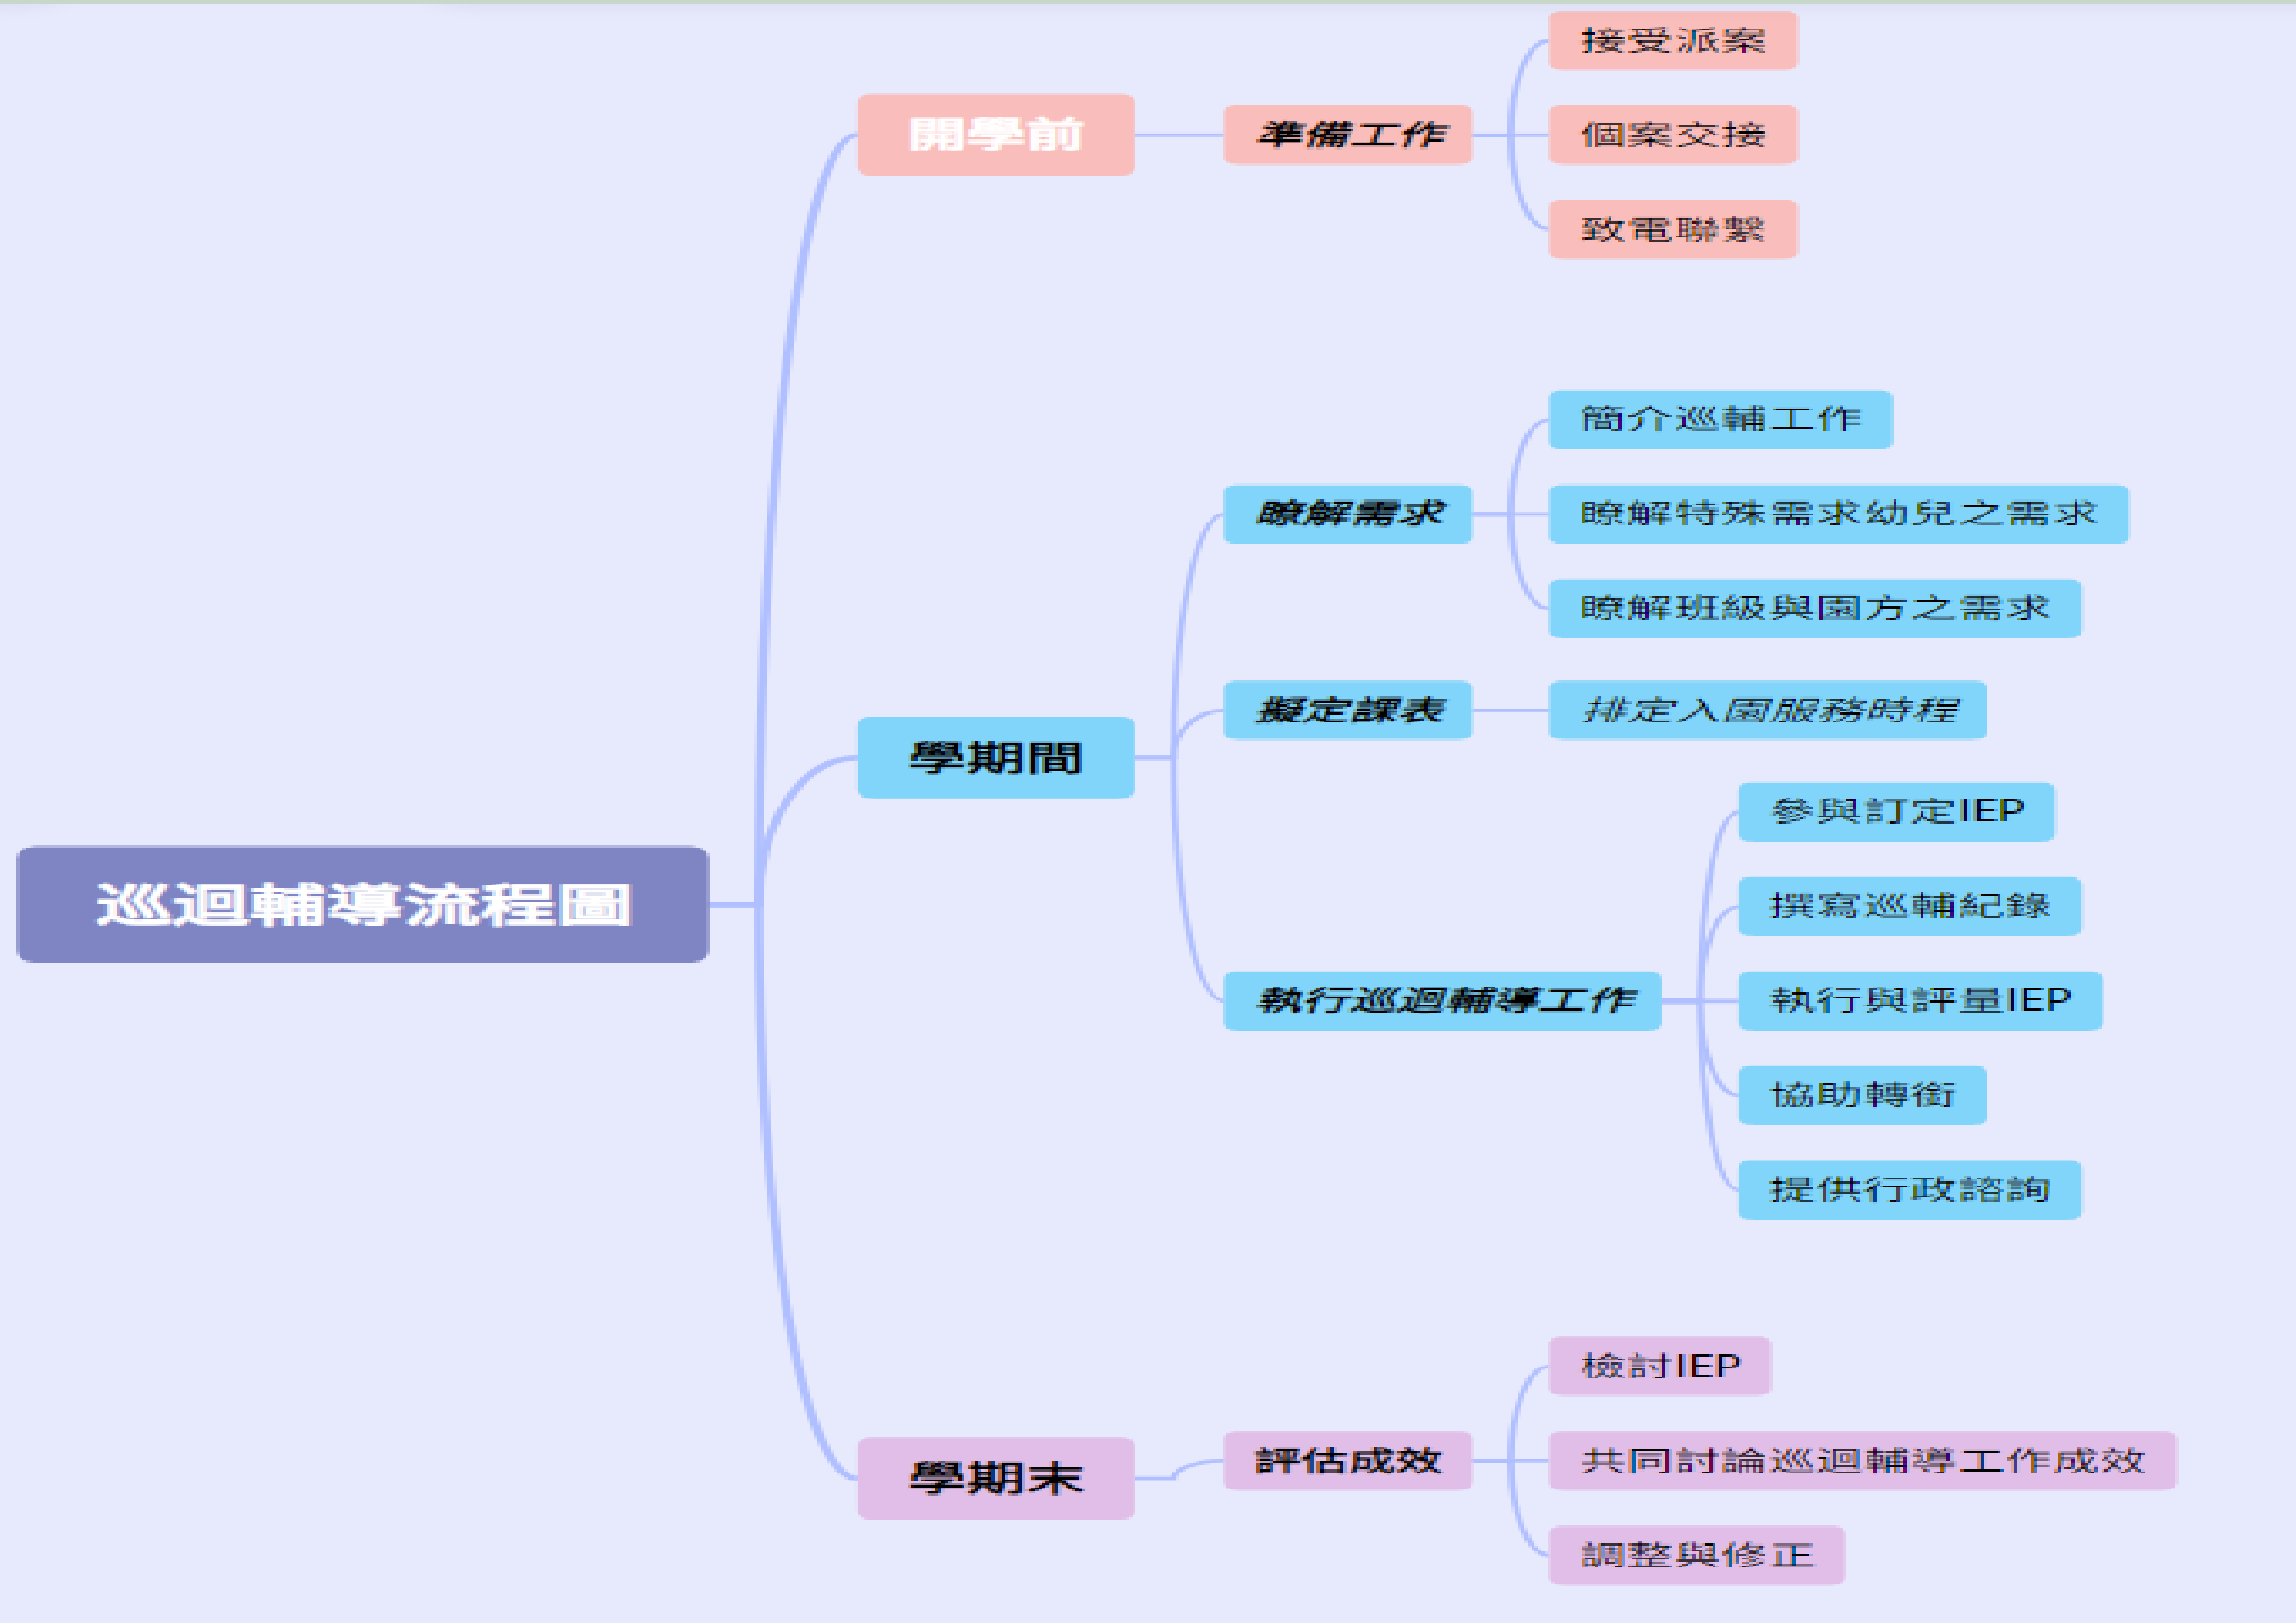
巡迴輔導流程圖

開學前

準備工作

接受派案

個案交接

致電聯繫

學期間

瞭解需求

簡介巡輔工作

瞭解特殊需求幼兒之需求

瞭解班級與園方之需求

擬定課表

排定入園服務時程

執行巡迴輔導工作

參與訂定IEP

撰寫巡輔紀錄

執行與評量IEP

協助轉銜

提供行政諮詢

學期末

評估成效

檢討IEP

共同討論巡迴輔導工作成效

調整與修正